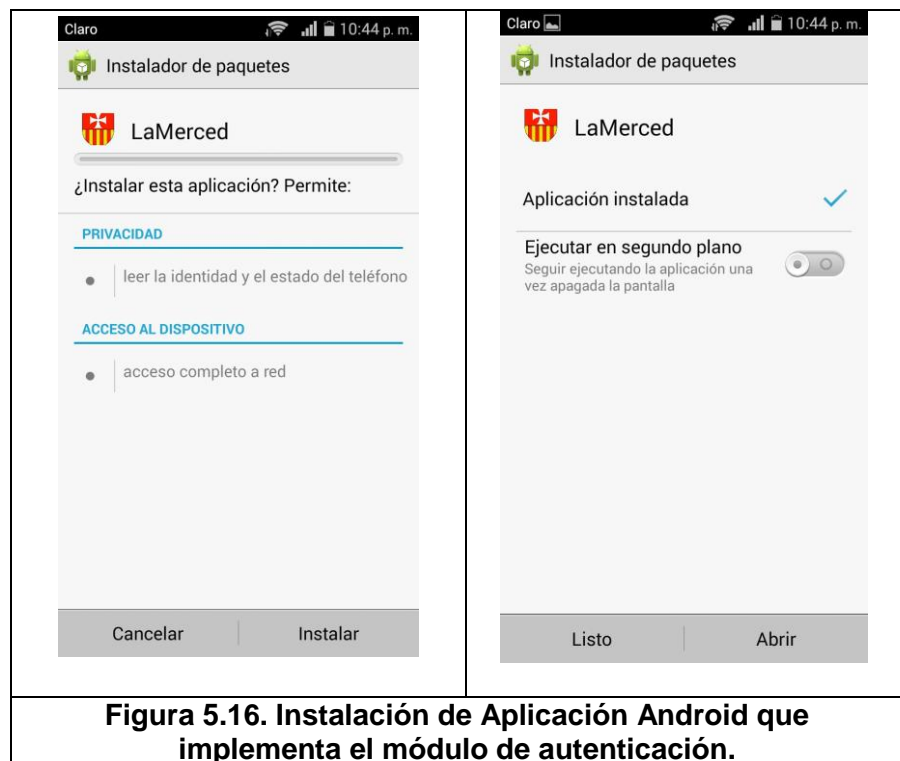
| Claro 10:44 p. m. Instalador de paquetes LaMerced ¿Instalar esta aplicación? Permite: PRIVACIDAD leer la identidad y el estado del teléfono ACCESO AL DISPOSITIVO acceso completo a red Cancelar Instalar | Claro 10:44 p. m. Instalador de paquetes LaMerced Aplicación instalada Ejecutar en segundo plano Seguir ejecutando la aplicación una vez apagada la pantalla Listo Abrir |
|---|---|

**Figura 5.16. Instalación de Aplicación Android que implementa el módulo de autenticación.**